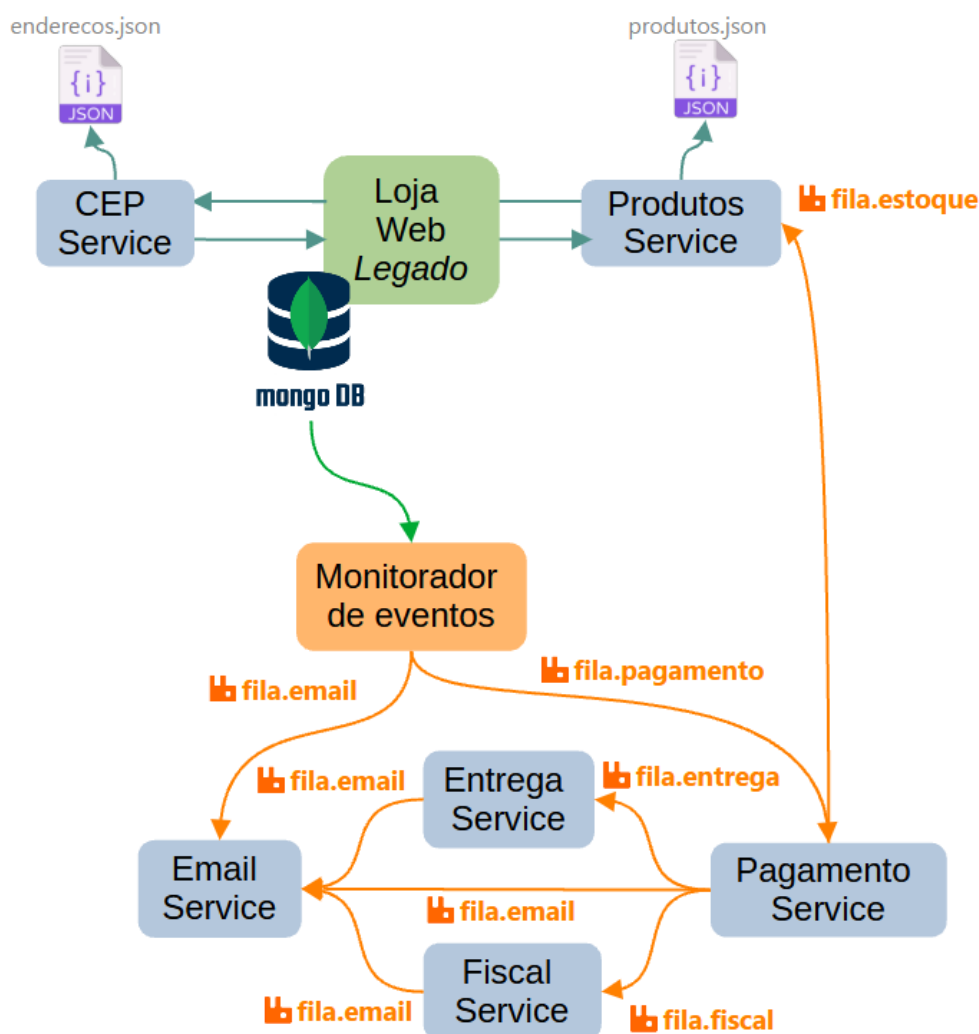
enderecos.json

{i}
JSON

produtos.json

{i}
JSON

CEP Service

Loja Web *Legado*

Produtos Service

fila.estoque

mongo DB

Monitorador de eventos

fila.email

fila.pagamento

fila.email

Entrega Service

fila.entrega

Email Service

fila.email

Pagamento Service

Fiscal Service

fila.email

fila.fiscal